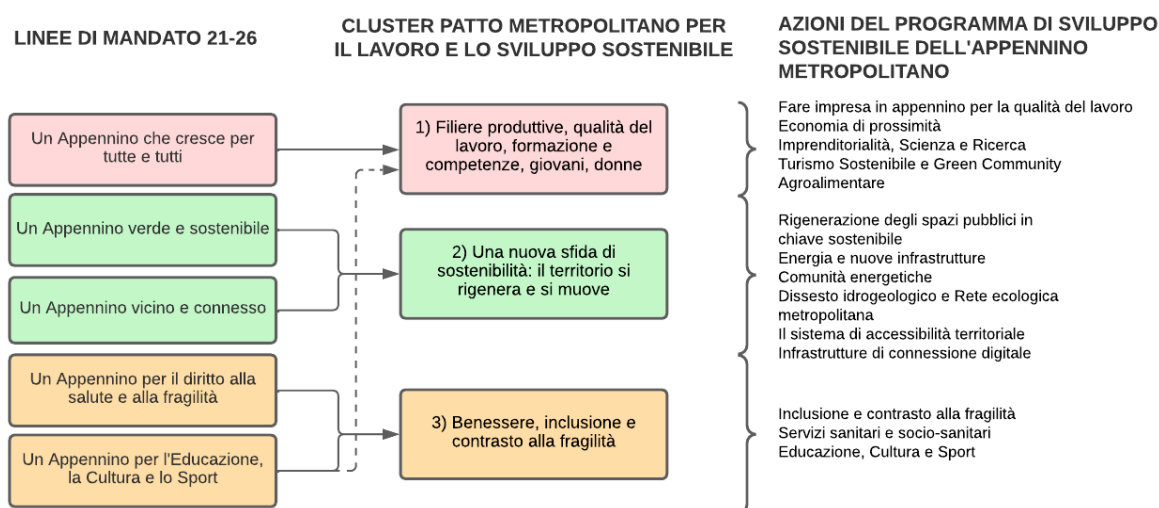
LINEE DI MANDATO 21-26

Un Appennino che cresce per tutte e tutti

Un Appennino verde e sostenibile

Un Appennino vicino e connesso

Un Appennino per il diritto alla salute e alla fragilità

Un Appennino per l'Educazione, la Cultura e lo Sport

CLUSTER PATTO METROPOLITANO PER IL LAVORO E LO SVILUPPO SOSTENIBILE

1) Filiere produttive, qualità del lavoro, formazione e competenze, giovani, donne

2) Una nuova sfida di sostenibilità: il territorio si rigenera e si muove

3) Benessere, inclusione e contrasto alla fragilità

AZIONI DEL PROGRAMMA DI SVILUPPO SOSTENIBILE DELL'APPENNINO METROPOLITANO

Fare impresa in appennino per la qualità del lavoro
Economia di prossimità
Imprenditorialità, Scienza e Ricerca
Turismo Sostenibile e Green Community
Agroalimentare

Rigenerazione degli spazi pubblici in chiave sostenibile
Energia e nuove infrastrutture
Comunità energetiche
Dissesto idrogeologico e Rete ecologica metropolitana
Il sistema di accessibilità territoriale
Infrastrutture di connessione digitale

Inclusione e contrasto alla fragilità
Servizi sanitari e socio-sanitari
Educazione, Cultura e Sport